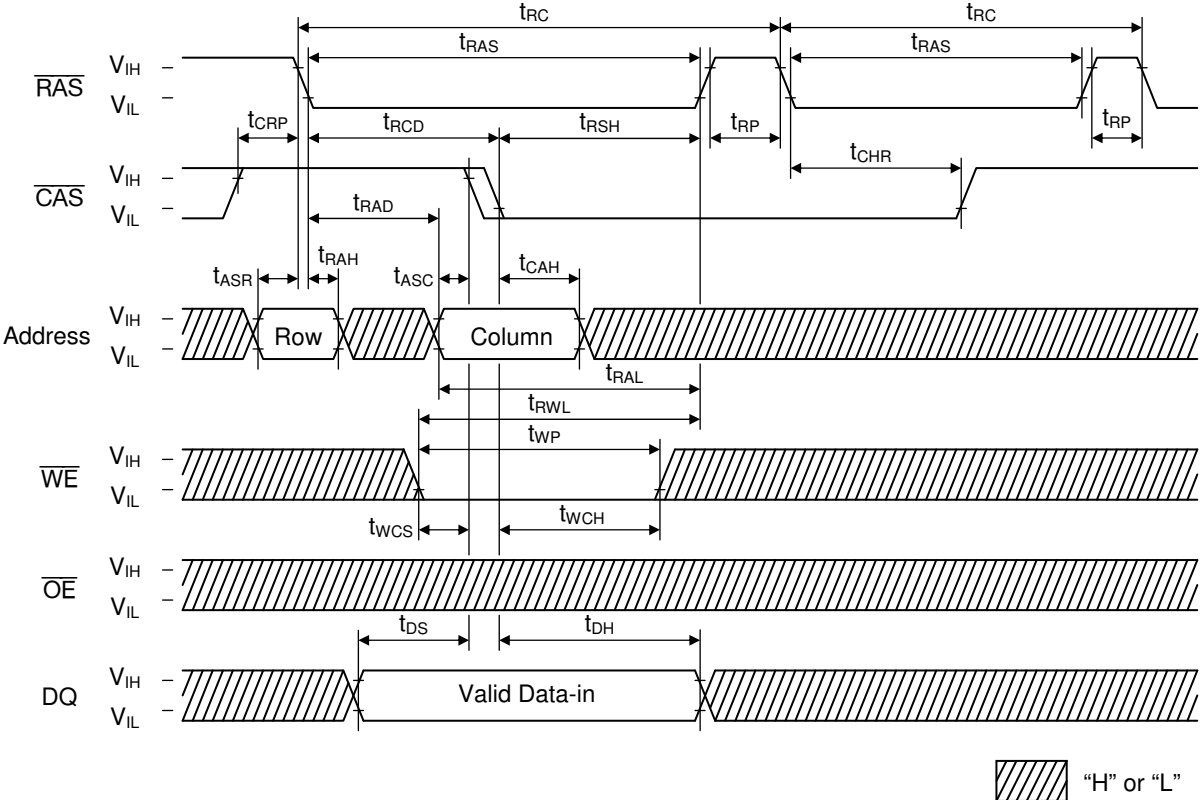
$t_{RC}$ $t_{RC}$

$t_{RAS}$ $t_{RAS}$

$\overline{RAS}$ $V_{IH}$ – $V_{IL}$ –

$t_{CRP}$ $t_{RCD}$ $t_{RSH}$ $t_{RP}$ $t_{RP}$

$t_{CHR}$

$\overline{CAS}$ $V_{IH}$ – $V_{IL}$ –

$t_{RAD}$

$t_{RAH}$

$t_{ASR}$ $t_{ASC}$ $t_{CAH}$

Address $V_{IH}$ – $V_{IL}$ – Row Column

$t_{RAL}$

$t_{RWL}$

$t_{WP}$

$\overline{WE}$ $V_{IH}$ – $V_{IL}$ –

$t_{WCS}$ $t_{WCH}$

$\overline{OE}$ $V_{IH}$ – $V_{IL}$ –

$t_{DS}$ $t_{DH}$

DQ $V_{IH}$ – $V_{IL}$ – Valid Data-in

"H" or "L"